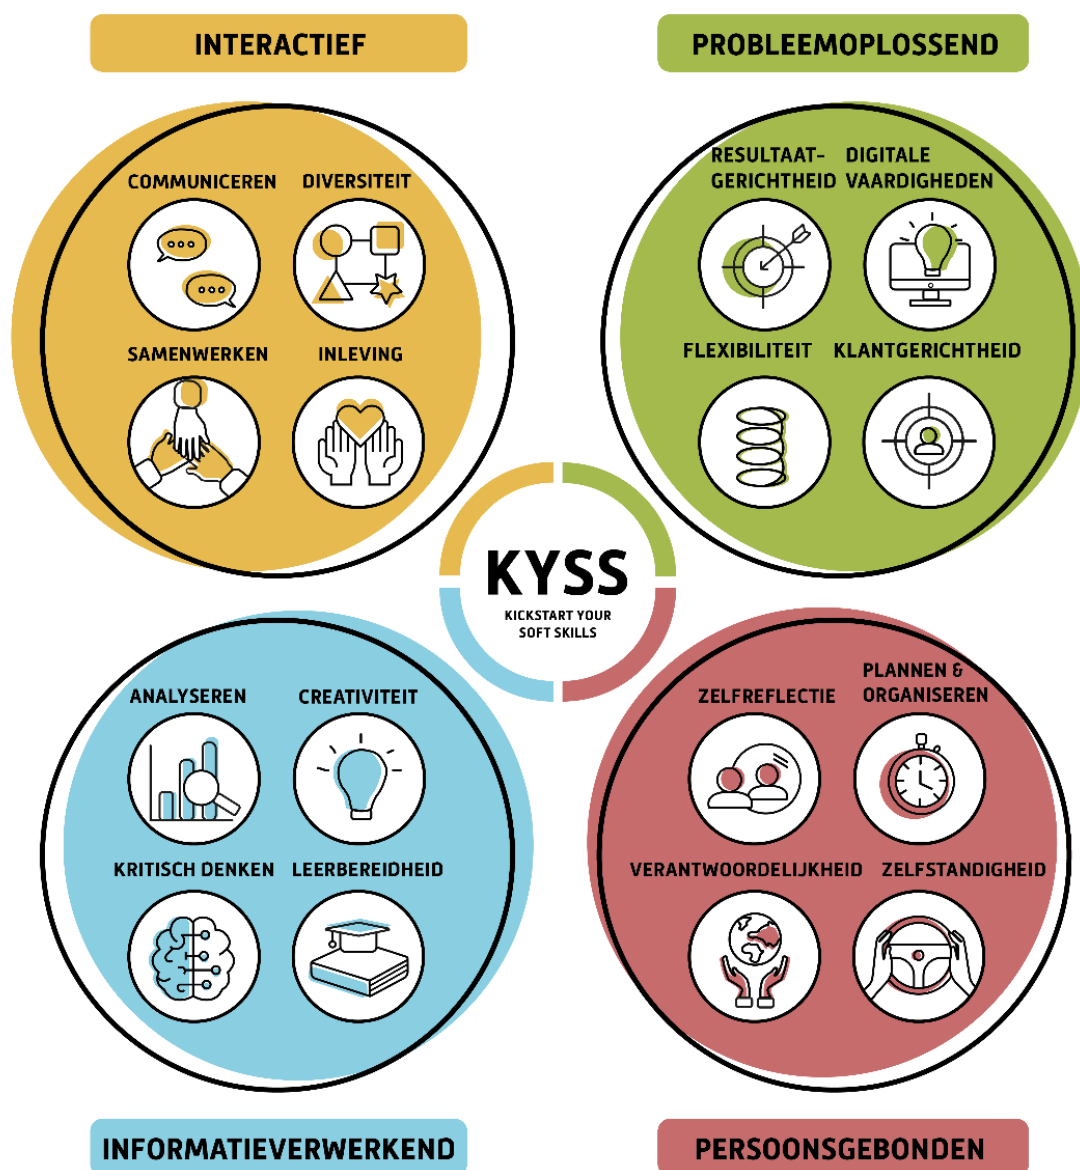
INTERACTIEF

COMMUNICEREN DIVERSITEIT

SAMENWERKEN INLEVING

PROBLEEMOPLOSSEND

RESULTAATGERICHTHEID DIGITALE VAARDIGHEDEN

FLEXIBILITEIT KLANTGERICHTHEID

KYSS
KICKSTART YOUR SOFT SKILLS

ANALYSEREN CREATIVITEIT

KRITISCH DENKEN LEERBEREIDHEID

INFORMATIEVERWERKEND

ZELFREFLECTIE PLANNEN & ORGANISEREN

VERANTWOORDELIJKHEID ZELFSTANDIGHEID

PERSOONSGEBONDEN